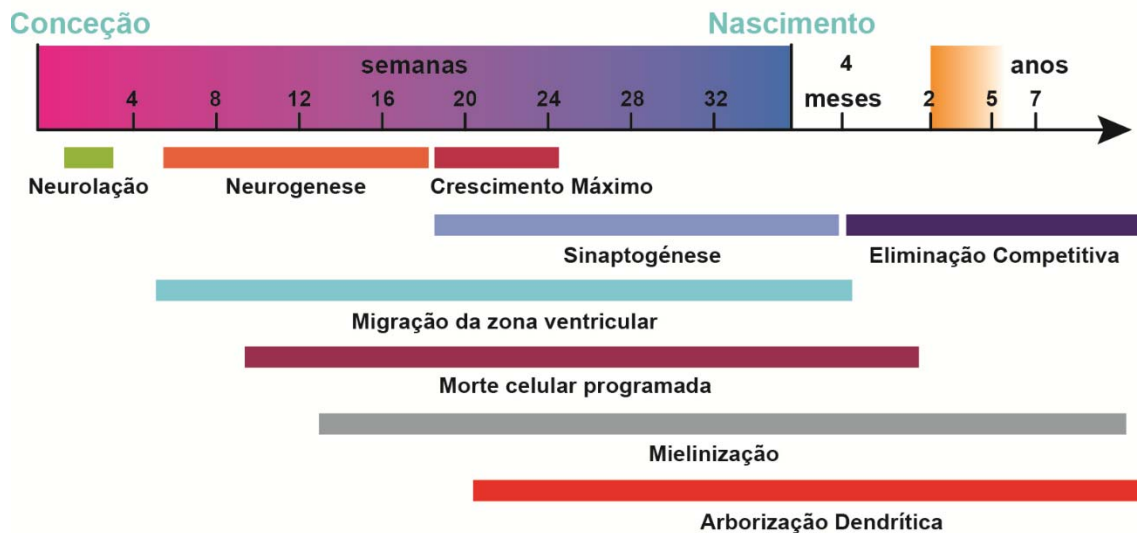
Conceção

Nascimento

semanas

4 8 12 16 20 24 28 32

4 meses

2 5 7 anos

Neurolação

Neurogenese

Crescimento Máximo

Sinaptogénese

Eliminação Competitiva

Migração da zona ventricular

Morte celular programada

Mielinização

Arborização Dendrítica